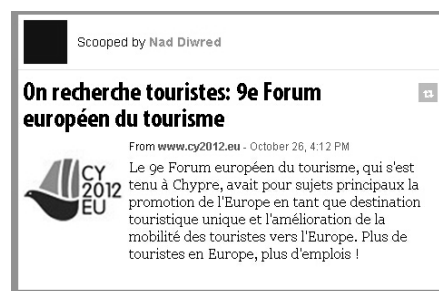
Scooped by Nad Diwred

On recherche touristes: 9e Forum européen du tourisme

From www.cy2012.eu - October 26, 4:12 PM

CY 2012 EU

Le 9e Forum européen du tourisme, qui s'est tenu à Chypre, avait pour sujets principaux la promotion de l'Europe en tant que destination touristique unique et l'amélioration de la mobilité des touristes vers l'Europe. Plus de touristes en Europe, plus d'emplois !